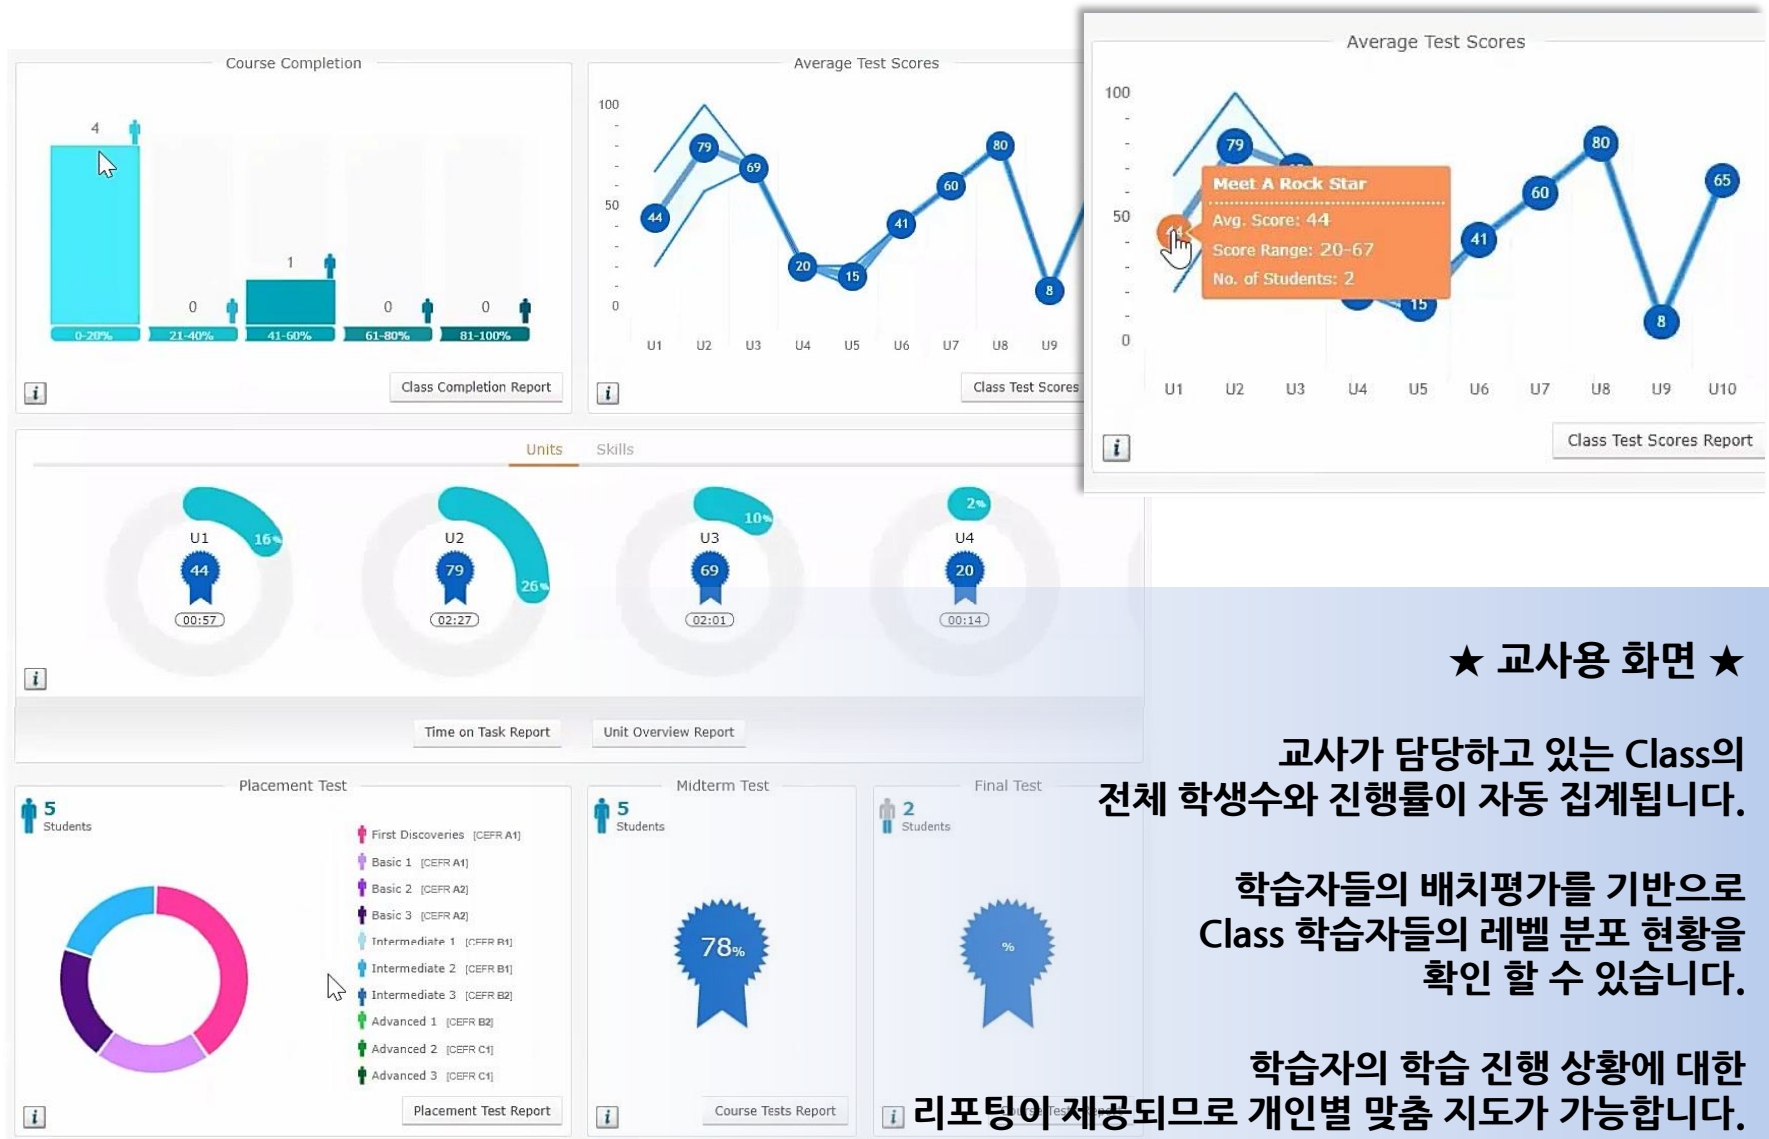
Course Completion

4
0
1
0
0
0-20%
21-40%
41-60%
61-80%
81-100%

i
Class Completion Report

Average Test Scores

100
50
0
44
79
69
20
15
41
60
80
8
U1 U2 U3 U4 U5 U6 U7 U8 U9

i
Class Test Scores

Average Test Scores

100
50
0
79
Meet A Rock Star
Avg. Score: 44
Score Range: 20-67
No. of Students: 2
60
80
65
41
15
8
U1 U2 U3 U4 U5 U6 U7 U8 U9 U10

i
Class Test Scores Report

Units Skills

U1
16%
44
00:57

U2
26%
79
02:27

U3
10%
69
02:01

U4
2%
20
00:14

i

Time on Task Report
Unit Overview Report

Placement Test
5
Students
First Discoveries [CEFR A1]
Basic 1 [CEFR A1]
Basic 2 [CEFR A2]
Basic 3 [CEFR A2]
Intermediate 1 [CEFR B1]
Intermediate 2 [CEFR B1]
Intermediate 3 [CEFR B2]
Advanced 1 [CEFR B2]
Advanced 2 [CEFR C1]
Advanced 3 [CEFR C1]
i
Placement Test Report

Midterm Test
5
Students
78%
i
Course Tests Report

Final Test
2
Students
%
i

★ 교사용 화면 ★

교사가 담당하고 있는 Class의 전체 학생수와 진행률이 자동 집계됩니다.

학습자들의 배치평가를 기반으로 Class 학습자들의 레벨 분포 현황을 확인 할 수 있습니다.

학습자의 학습 진행 상황에 대한 리포팅이 제공되므로 개인별 맞춤 지도가 가능합니다.